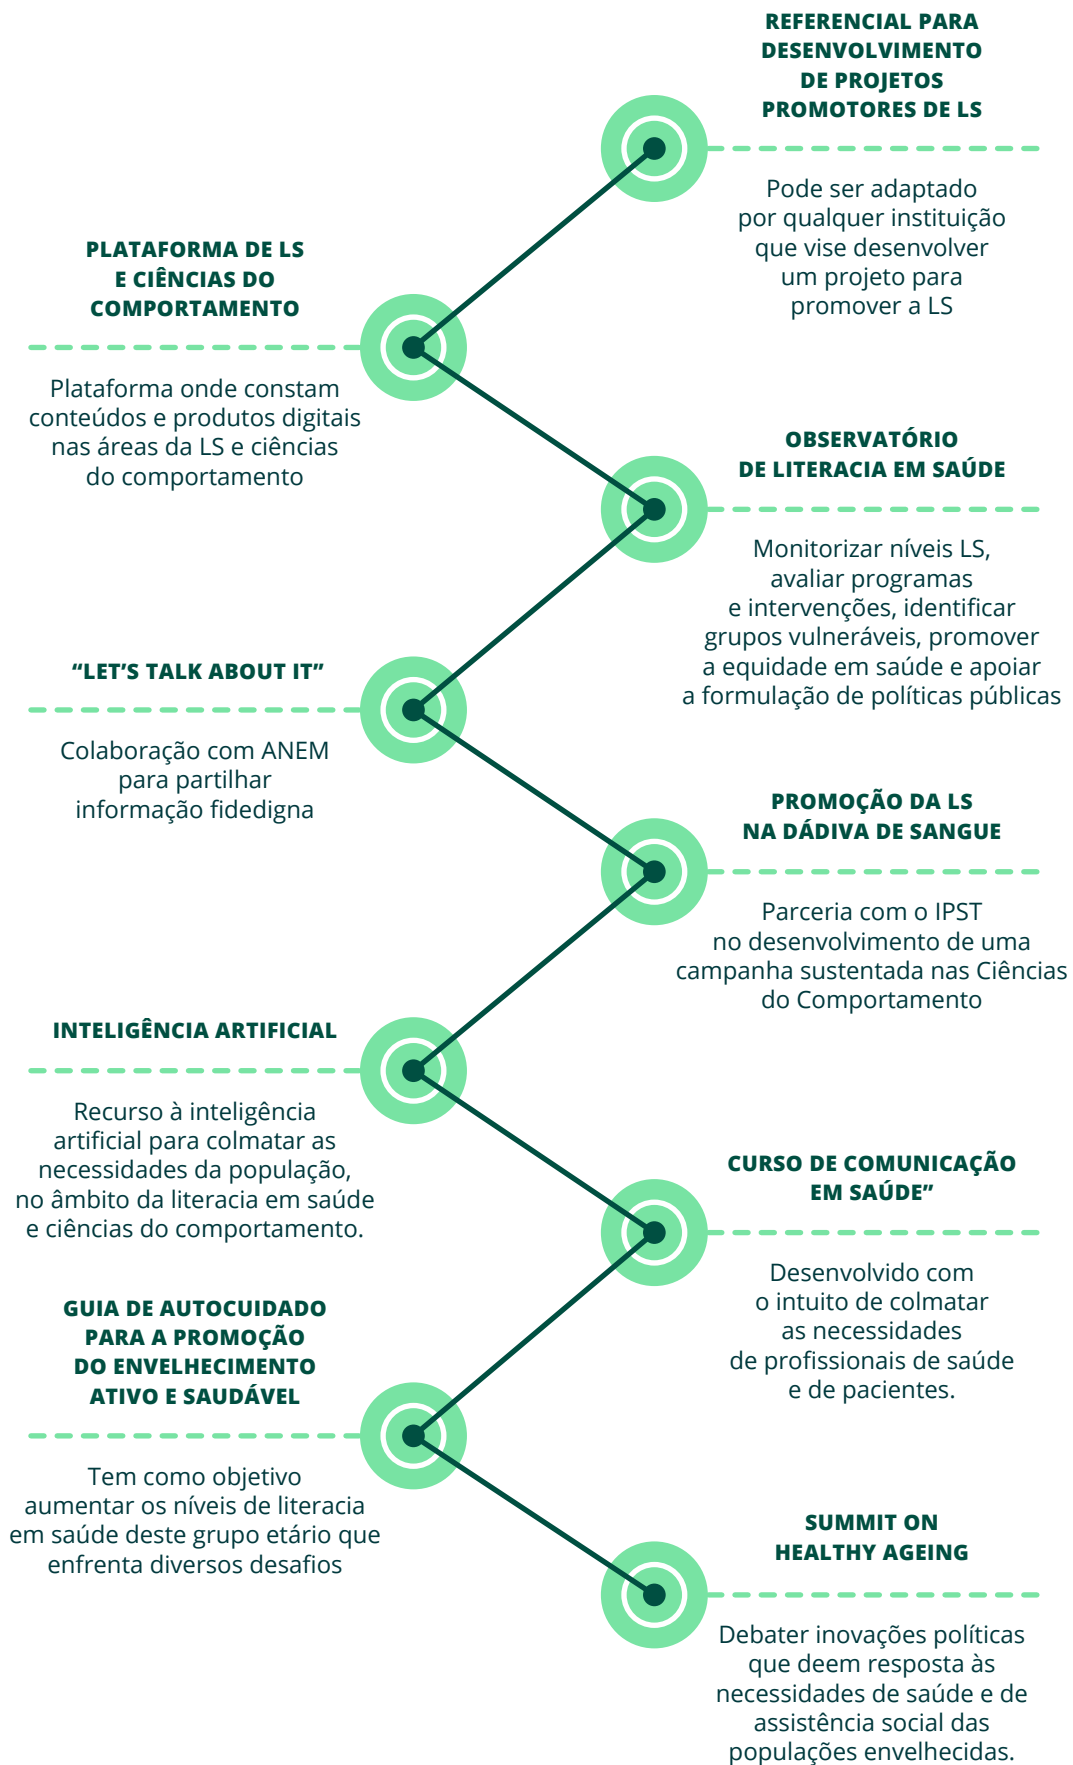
REFERENCIAL PARA DESENVOLVIMENTO DE PROJETOS PROMOTORES DE LS

Pode ser adaptado por qualquer instituição que vise desenvolver um projeto para promover a LS

PLATAFORMA DE LS E CIÊNCIAS DO COMPORTAMENTO

Plataforma onde constam conteúdos e produtos digitais nas áreas da LS e ciências do comportamento

OBSERVATÓRIO DE LITERACIA EM SAÚDE

Monitorizar níveis LS, avaliar programas e intervenções, identificar grupos vulneráveis, promover a equidade em saúde e apoiar a formulação de políticas públicas

“LET’S TALK ABOUT IT”

Colaboração com ANEM para partilhar informação fidedigna

PROMOÇÃO DA LS NA DÁDIVA DE SANGUE

Parceria com o IPST no desenvolvimento de uma campanha sustentada nas Ciências do Comportamento

INTELIGÊNCIA ARTIFICIAL

Recurso à inteligência artificial para colmatar as necessidades da população, no âmbito da literacia em saúde e ciências do comportamento.

CURSO DE COMUNICAÇÃO EM SAÚDE”

Desenvolvido com o intuito de colmatar as necessidades de profissionais de saúde e de pacientes.

GUIA DE AUTOCUIDADO PARA A PROMOÇÃO DO ENVELHECIMENTO ATIVO E SAUDÁVEL

Tem como objetivo aumentar os níveis de literacia em saúde deste grupo etário que enfrenta diversos desafios

SUMMIT ON HEALTHY AGEING

Debater inovações políticas que deem resposta às necessidades de saúde e de assistência social das populações envelhecidas.